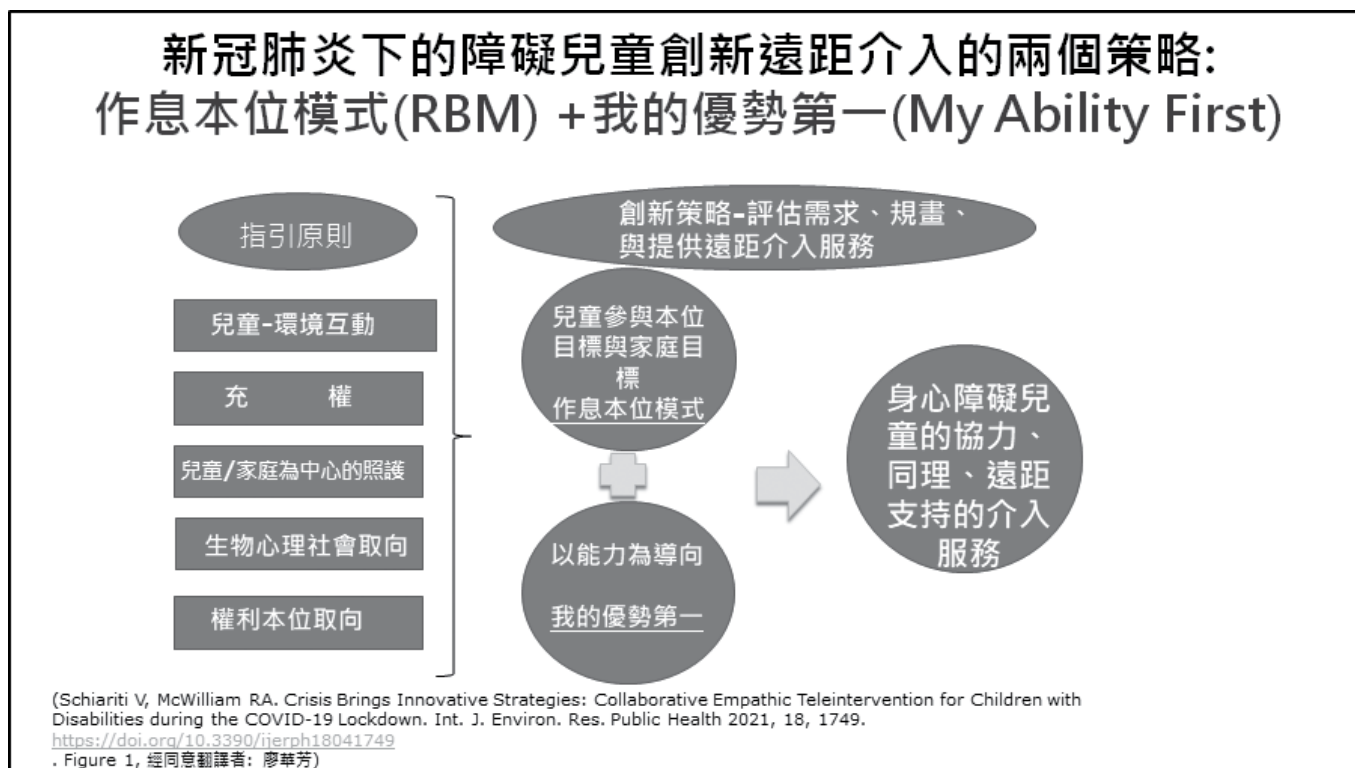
新冠肺炎下的障礙兒童創新遠距介入的兩個策略:
作息本位模式(RBM) +我的優勢第一(My Ability First)

指引原則

兒童-環境互動

充 權

兒童/家庭為中心的照護

生物心理社會取向

權利本位取向

創新策略-評估需求、規畫、與提供遠距介入服務

兒童參與本位目標與家庭目標
作息本位模式

以能力為導向
我的優勢第一

身心障礙兒童的協力、同理、遠距支持的介入服務

(Schiariti V, McWilliam RA. Crisis Brings Innovative Strategies: Collaborative Empathic Teleintervention for Children with Disabilities during the COVID-19 Lockdown. Int. J. Environ. Res. Public Health 2021, 18, 1749.
https://doi.org/10.3390/ijerph18041749
. Figure 1, 經同意翻譯者: 廖華芳)